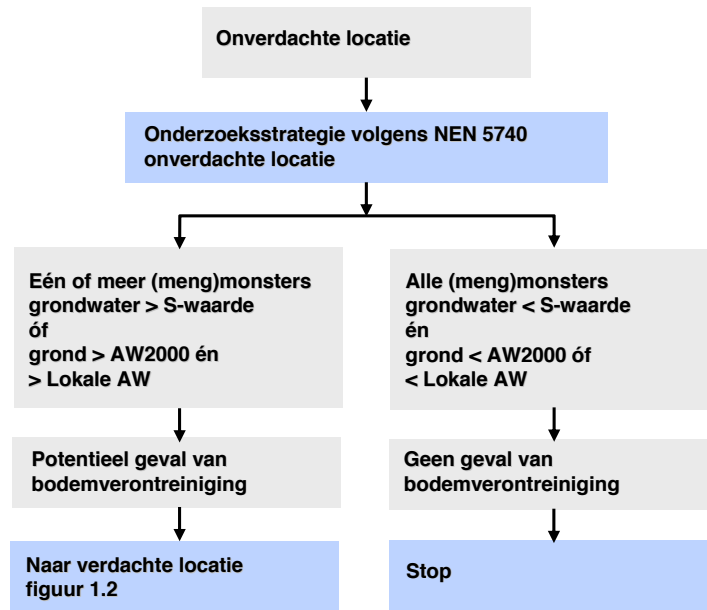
Onverdachte locatie

Onderzoeksstrategie volgens NEN 5740 onverdachte locatie

Eén of meer (meng)monsters grondwater > S-waarde óf grond > AW2000 én > Lokale AW

Potentieel geval van bodemverontreiniging

Naar verdachte locatie figuur 1.2

Alle (meng)monsters grondwater < S-waarde én grond < AW2000 óf < Lokale AW

Geen geval van bodemverontreiniging

Stop